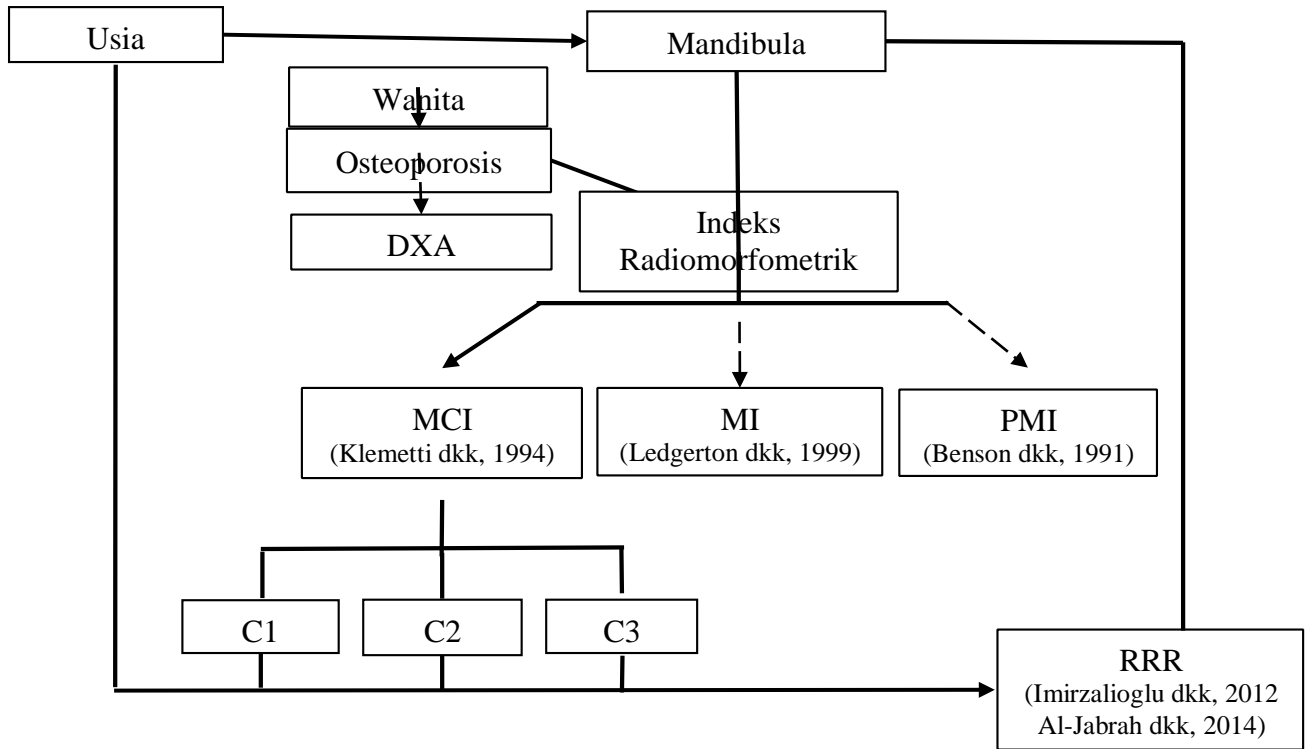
Usia

Mandibula

Wanita

Osteoporosis

DXA

Indeks Radiomorfometrik

MCI
(Klemetti dkk, 1994)

MI
(Ledgerton dkk, 1999)

PMI
(Benson dkk, 1991)

C1

C2

C3

RRR
(Imirzalioglu dkk, 2012
Al-Jabrah dkk, 2014)